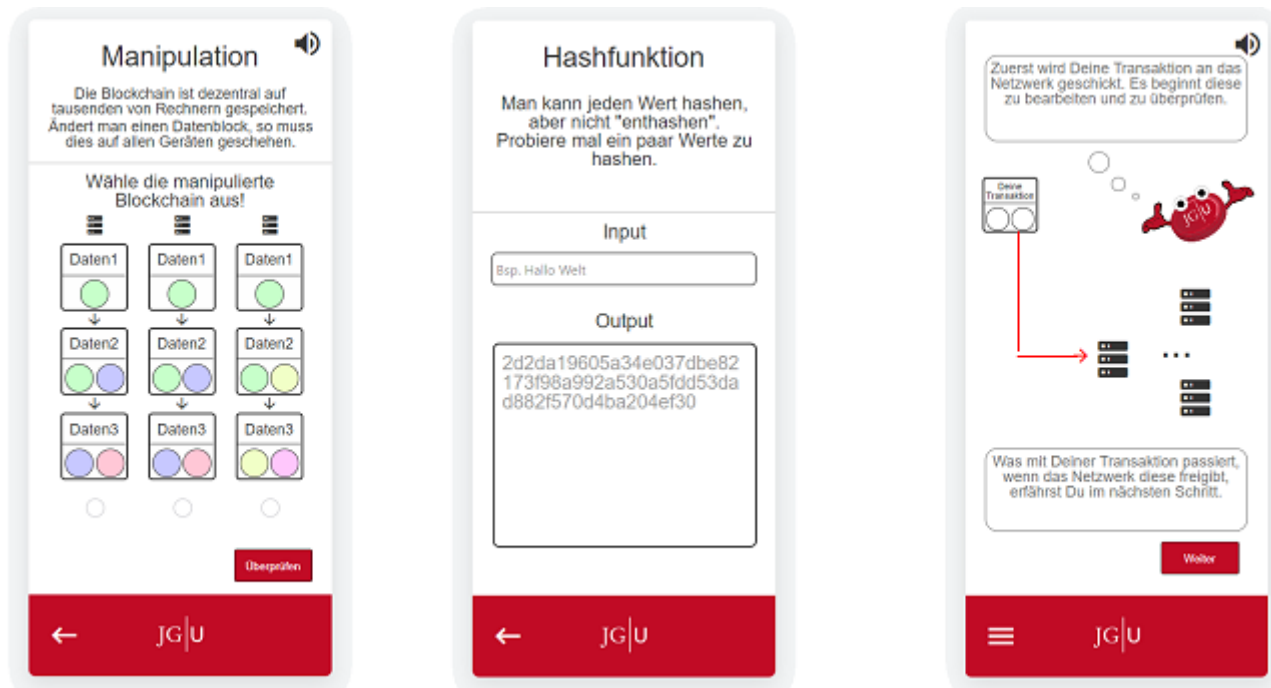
Manipulation

Die Blockchain ist dezentral auf tausenden von Rechnern gespeichert. Ändert man einen Datenblock, so muss dies auf allen Geräten geschehen.

Wähle die manipulierte Blockchain aus!

Daten1
Daten2
Daten3

Daten1
Daten2
Daten3

Daten1
Daten2
Daten3

Überprüfen

JG|U

Hashfunktion

Man kann jeden Wert hashen, aber nicht "enthashen". Probiere mal ein paar Werte zu hashen.

Input

Bsp. Hallo Welt

Output

2d2da19605a34e037dbe82173f98a992a530a5fdd53dad882f570d4ba204ef30

JG|U

Zuerst wird Deine Transaktion an das Netzwerk geschickt. Es beginnt diese zu bearbeiten und zu überprüfen.

Deine Transaktion

JG|U

...

Was mit Deiner Transaktion passiert, wenn das Netzwerk diese freigibt, erfährst Du im nächsten Schritt.

Weiter

JG|U